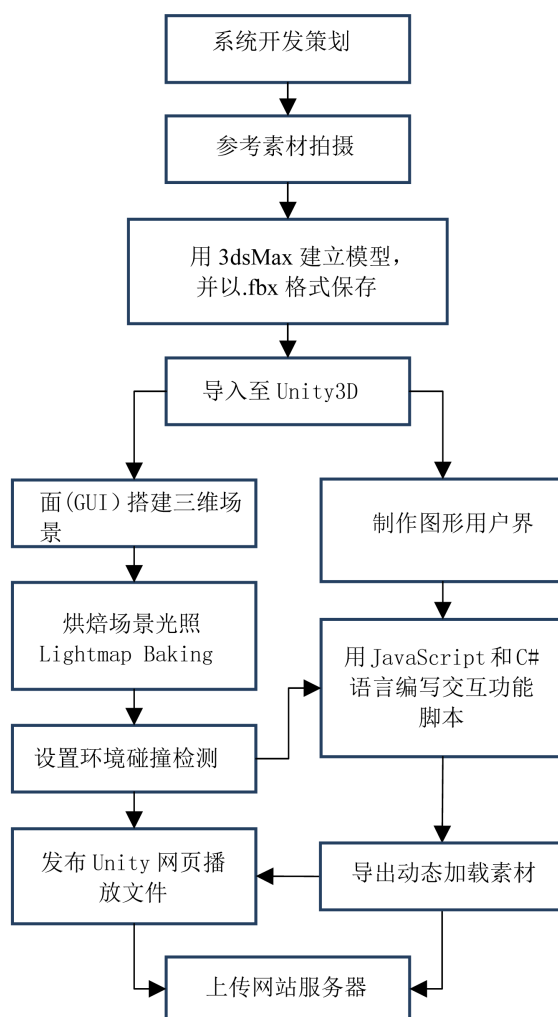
系统开发策划

参考素材拍摄

用 3dsMax 建立模型，并以.fbx 格式保存

导入至 Unity3D

面(GUI)搭建三维场景

制作图形用户界

烘焙场景光照 Lightmap Baking

用 JavaScript 和 C# 语言编写交互功能脚本

设置环境碰撞检测

发布 Unity 网页播放文件

导出动态加载素材

上传网站服务器